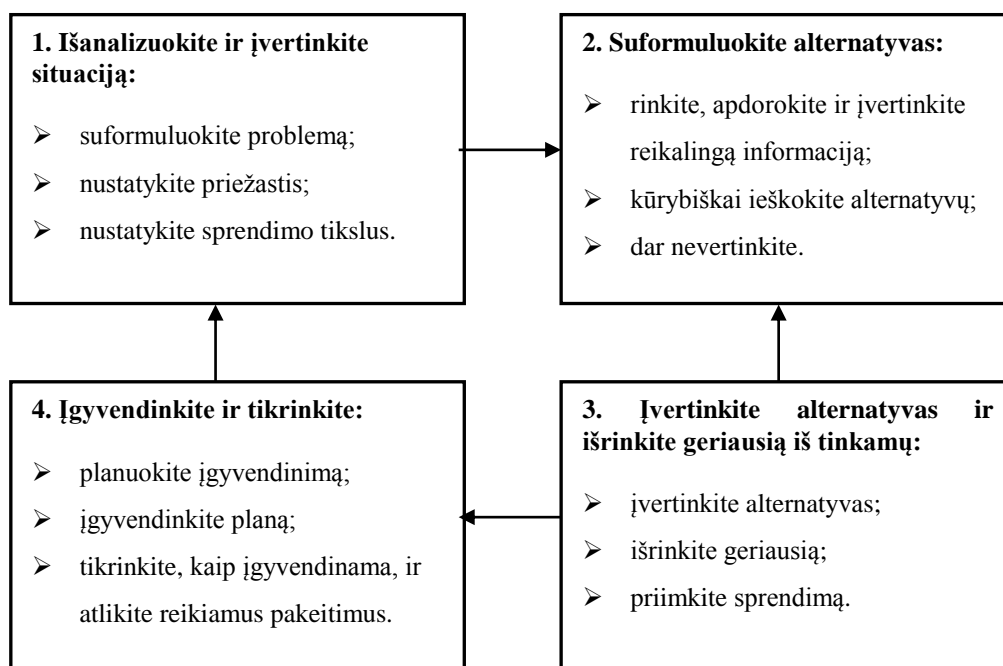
1. Išanalizuokite ir įvertinkite situaciją:

➢ suformuluokite problemą;
➢ nustatykite priežastis;
➢ nustatykite sprendimo tikslus.

2. Suformuluokite alternatyvas:

➢ rinkite, apdorokite ir įvertinkite reikalingą informaciją;
➢ kūrybiškai ieškokite alternatyvų;
➢ dar nevertinkite.

4. Įgyvendinkite ir tikrinkite:

➢ planuokite įgyvendinimą;
➢ įgyvendinkite planą;
➢ tikrinkite, kaip įgyvendinama, ir atlikite reikiamus pakeitimus.

3. Įvertinkite alternatyvas ir išrinkite geriausią iš tinkamų:

➢ įvertinkite alternatyvas;
➢ išrinkite geriausią;
➢ priimkite sprendimą.